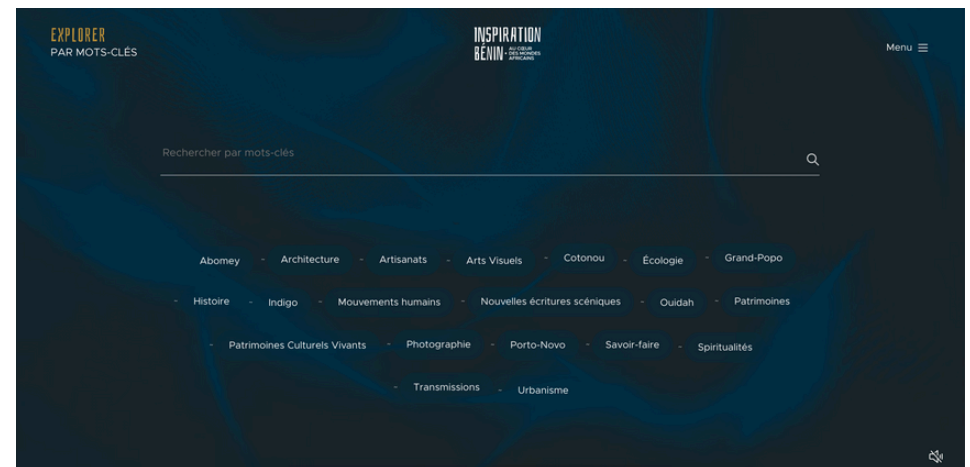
EXPLORER
PAR MOTS-CLÉS

INSPIRATION
BÉNIN AU CŒUR DES MONDES AFRICAINS

Menu

Rechercher par mots-clés

Abomey - Architecture - Artisanats - Arts Visuels - Cotonou - Écologie - Grand-Popo - Histoire - Indigo - Mouvements humains - Nouvelles écritures scéniques - Ouidah - Patrimoines - Patrimoines Culturels Vivants - Photographie - Porto-Novo - Savoir-faire - Spiritualités - Transmissions - Urbanisme